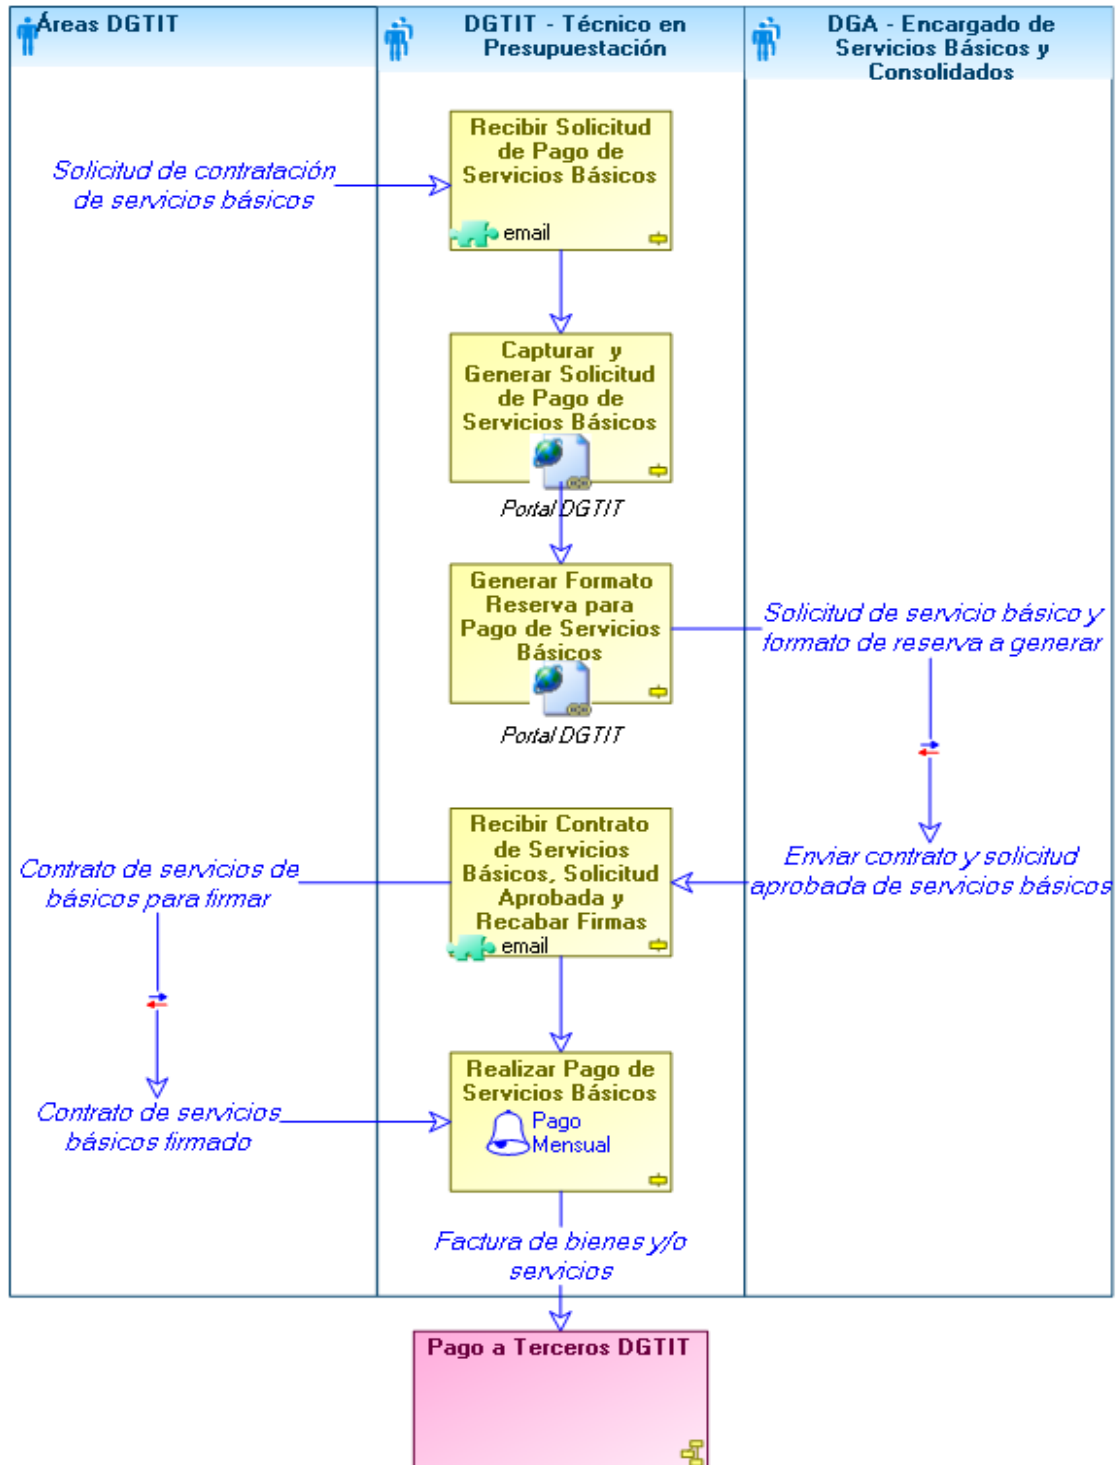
Áreas DGTIT

DGTIT - Técnico en Presupuestación

DGA - Encargado de Servicios Básicos y Consolidados

Solicitud de contratación de servicios básicos

Recibir Solicitud de Pago de Servicios Básicos
email

Capturar y Generar Solicitud de Pago de Servicios Básicos
Portal DGTIT

Generar Formato Reserva para Pago de Servicios Básicos
Portal DGTIT

Solicitud de servicio básico y formato de reserva a generar

Enviar contrato y solicitud aprobada de servicios básicos

Contrato de servicios de básicos para firmar

Recibir Contrato de Servicios Básicos, Solicitud Aprobada y Recabar Firmas
email

Contrato de servicios básicos firmado

Realizar Pago de Servicios Básicos
Pago Mensual

Factura de bienes y/o servicios

Pago a Terceros DGTIT